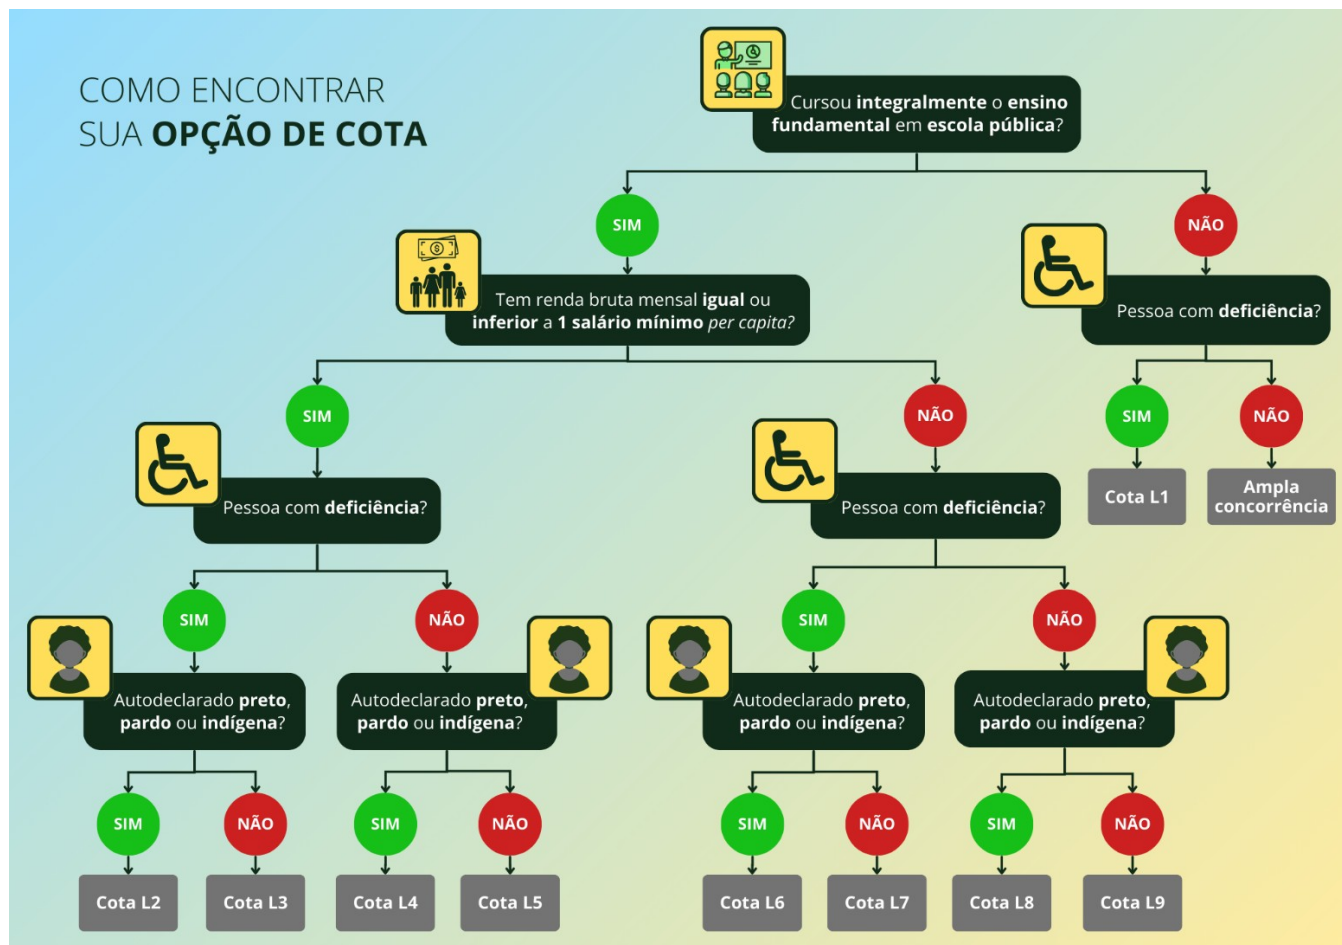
COMO ENCONTRAR SUA **OPÇÃO DE COTA**

Cursou **integralmente** o **ensino fundamental** em **escola pública**?

SIM

Tem renda bruta mensal **igual** ou **inferior** a **1 salário mínimo** *per capita?*

SIM

Pessoa com **deficiência**?

SIM

Autodeclarado **preto**, **pardo** ou **indígena**?

SIM

Cota L2

NÃO

Cota L3

NÃO

Autodeclarado **preto**, **pardo** ou **indígena**?

SIM

Cota L4

NÃO

Cota L5

NÃO

Pessoa com **deficiência**?

SIM

Autodeclarado **preto**, **pardo** ou **indígena**?

SIM

Cota L6

NÃO

Cota L7

NÃO

Autodeclarado **preto**, **pardo** ou **indígena**?

SIM

Cota L8

NÃO

Cota L9

NÃO

Pessoa com **deficiência**?

SIM

Cota L1

NÃO

Ampla concorrência